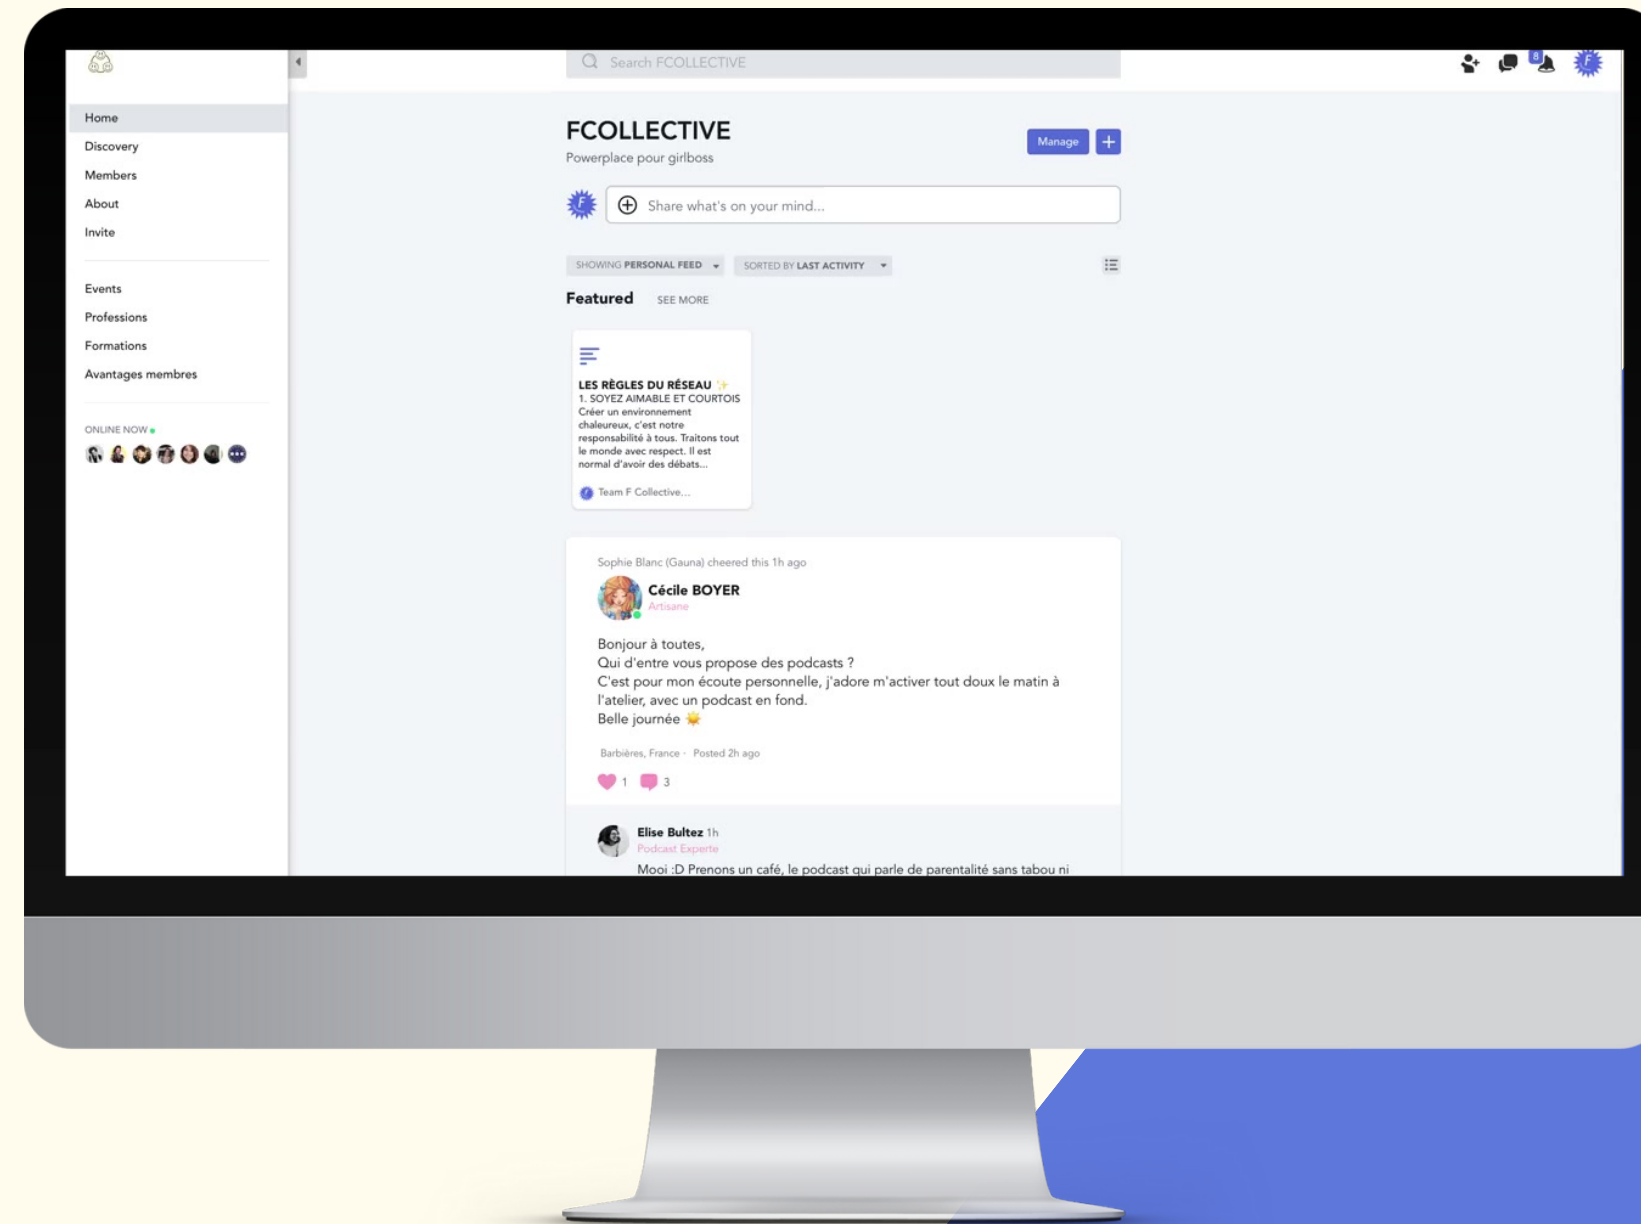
Search FCOLLECTIVE

8

Home
Discovery
Members
About
Invite

Events
Professions
Formations
Avantages membres

ONLINE NOW

FCOLLECTIVE
Powerplace pour girlboss

Manage
+

Share what's on your mind...

SHOWING PERSONAL FEED
SORTED BY LAST ACTIVITY

Featured
SEE MORE

LES RÈGLES DU RÉSEAU ✨
1. SOYEZ AIMABLE ET COURTOIS
Créer un environnement chaleureux, c'est notre responsabilité à tous. Traitons tout le monde avec respect. Il est normal d'avoir des débats...

Team F Collective...

Sophie Blanc (Gauna) cheered this 1h ago

Cécile BOYER
Artisane

Bonjour à toutes,
Qui d'entre vous propose des podcasts ?
C'est pour mon écoute personnelle, j'adore m'activer tout doux le matin à l'atelier, avec un podcast en fond.
Belle journée 🌞

Barbières, France · Posted 2h ago

1
3

Elise Bultez 1h
Podcast Experte
Mooi :D Prenons un café, le podcast qui parle de parentalité sans tabou ni